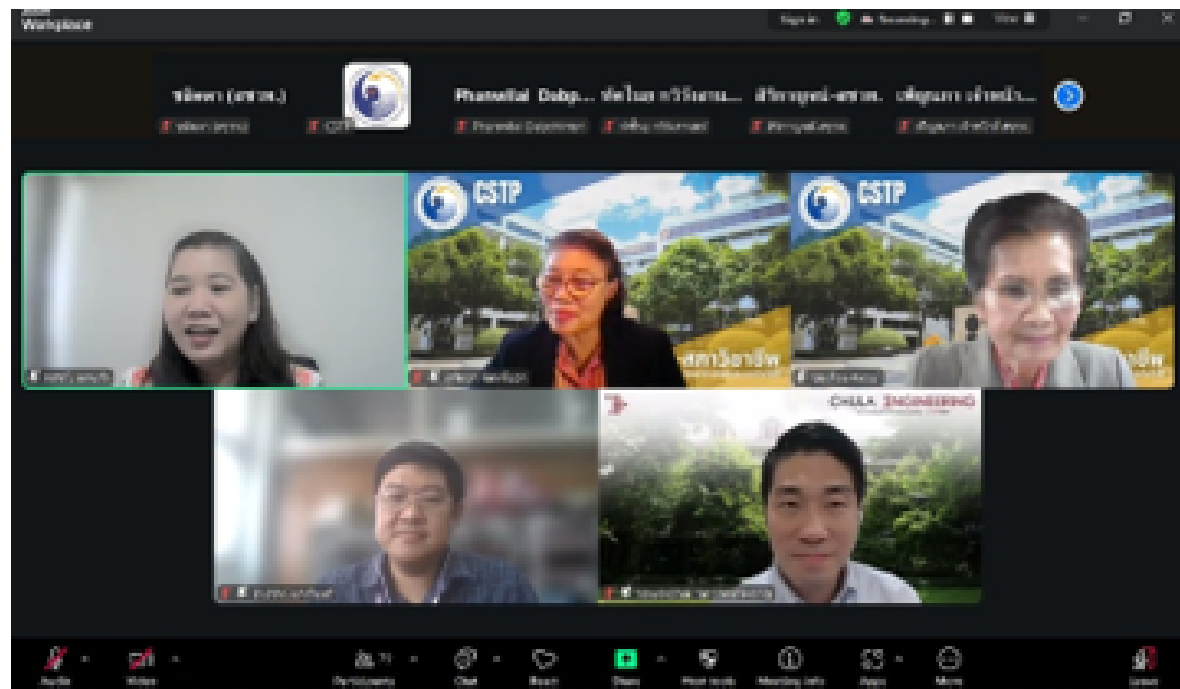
Workplace

Sign in Recording... View

จลิตพา (สซวท.) CSTP Phanattai Dabp... ปลโนย ทวีวัฒนา... สิริญาพูนย์-สซวท. เพ็ญนภา ลำหนึ่ง...

CSTP

CSTP

สภาวิชาชีพ

สภาวิชาชีพ

CHULA ENGINEERING

Audio Video Participants Chat React Share Host tools Meeting info Apps More Leave